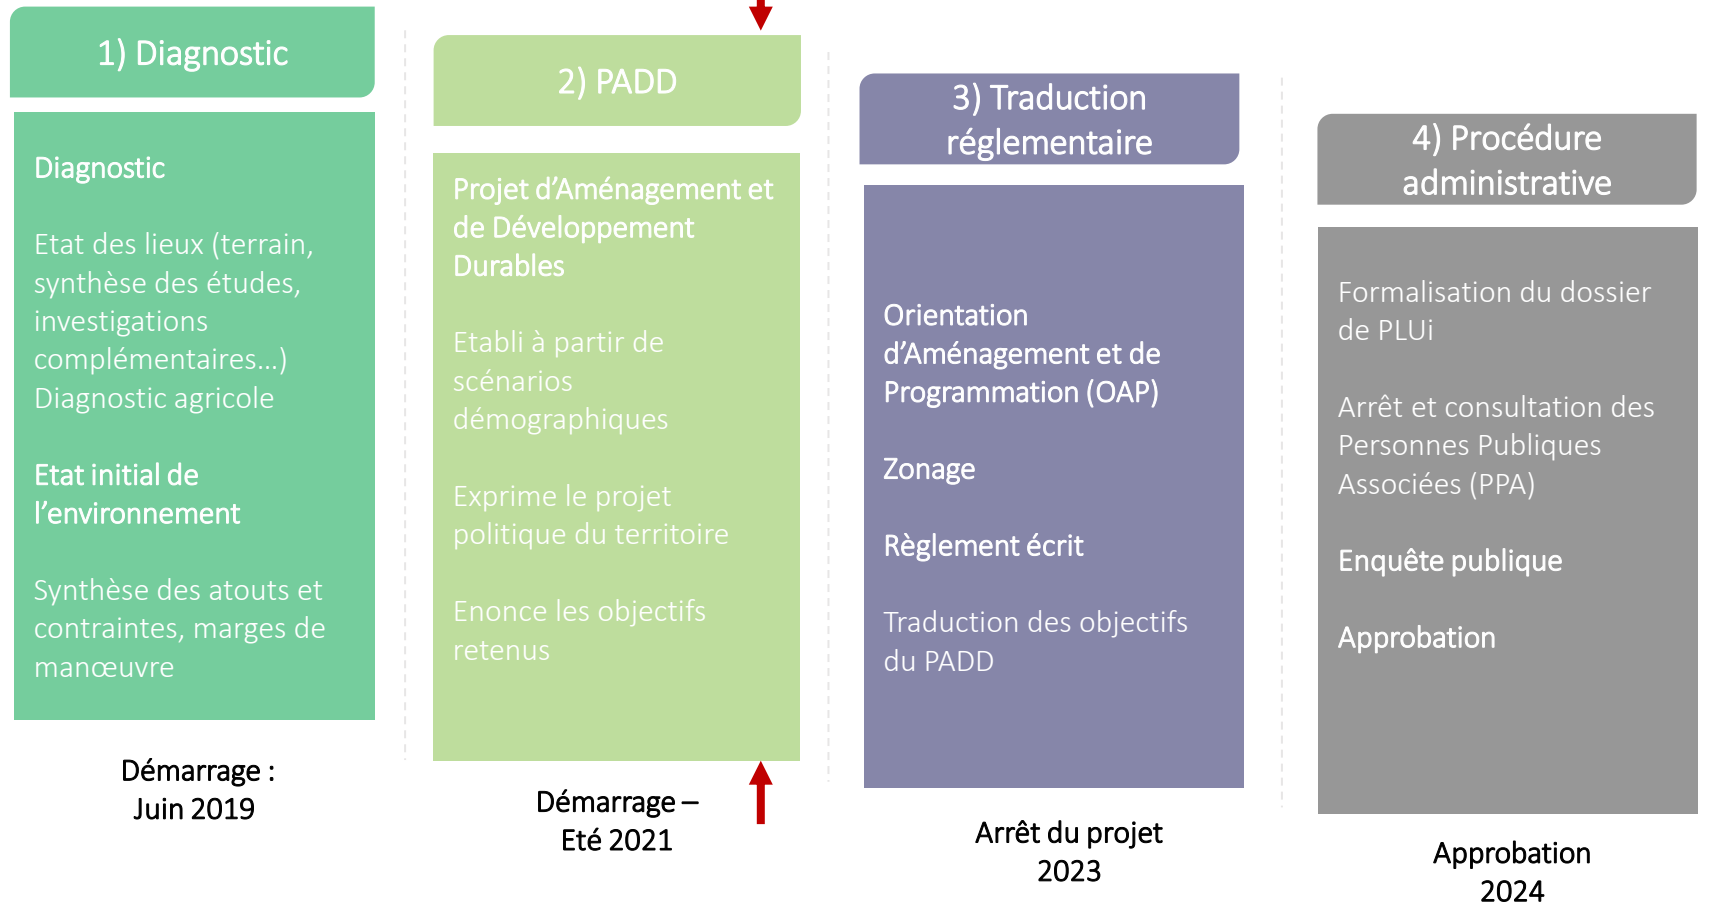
1) Diagnostic

Diagnostic

Etat des lieux (terrain, synthèse des études, investigations complémentaires…)
Diagnostic agricole

Etat initial de l'environnement

Synthèse des atouts et contraintes, marges de manœuvre

Démarrage : Juin 2019

2) PADD

Projet d'Aménagement et de Développement Durables

Etabli à partir de scénarios démographiques

Exprime le projet politique du territoire

Enonce les objectifs retenus

Démarrage – Eté 2021

3) Traduction réglementaire

Orientation d'Aménagement et de Programmation (OAP)

Zonage

Règlement écrit

Traduction des objectifs du PADD

Arrêt du projet 2023

4) Procédure administrative

Formalisation du dossier de PLUi

Arrêt et consultation des Personnes Publiques Associées (PPA)

Enquête publique

Approbation

Approbation 2024